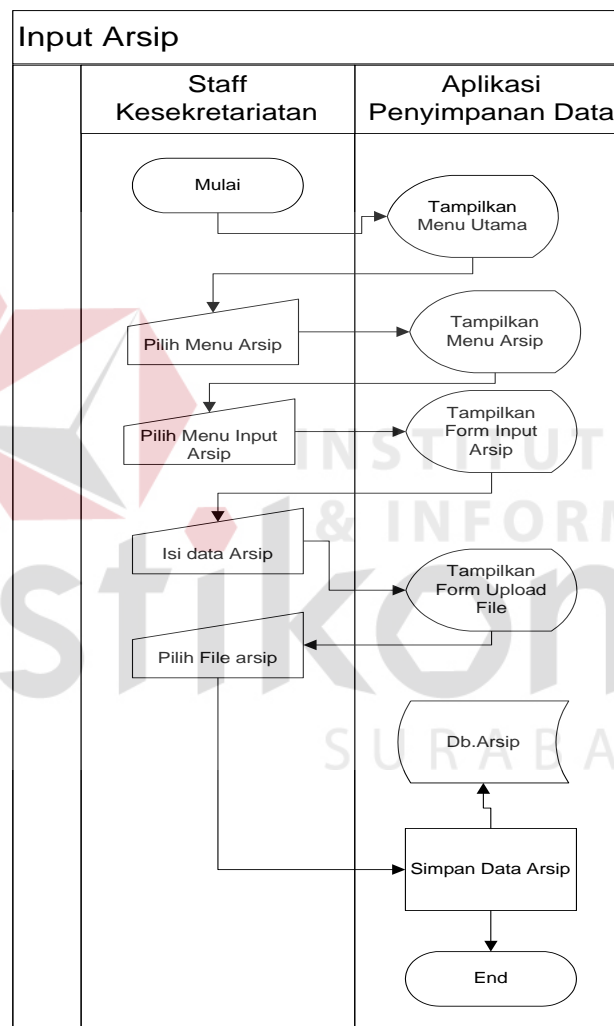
Input Arsip

Staff Kesekretariatan

Aplikasi Penyimpanan Data

Mulai

Tampilkan Menu Utama

Pilih Menu Arsip

Tampilkan Menu Arsip

Pilih Menu Input Arsip

Tampilkan Form Input Arsip

Isi data Arsip

Tampilkan Form Upload File

Pilih File arsip

Db.Arsip

Simpan Data Arsip

End

INSTITUT
& INFORM
stikom
SURABA